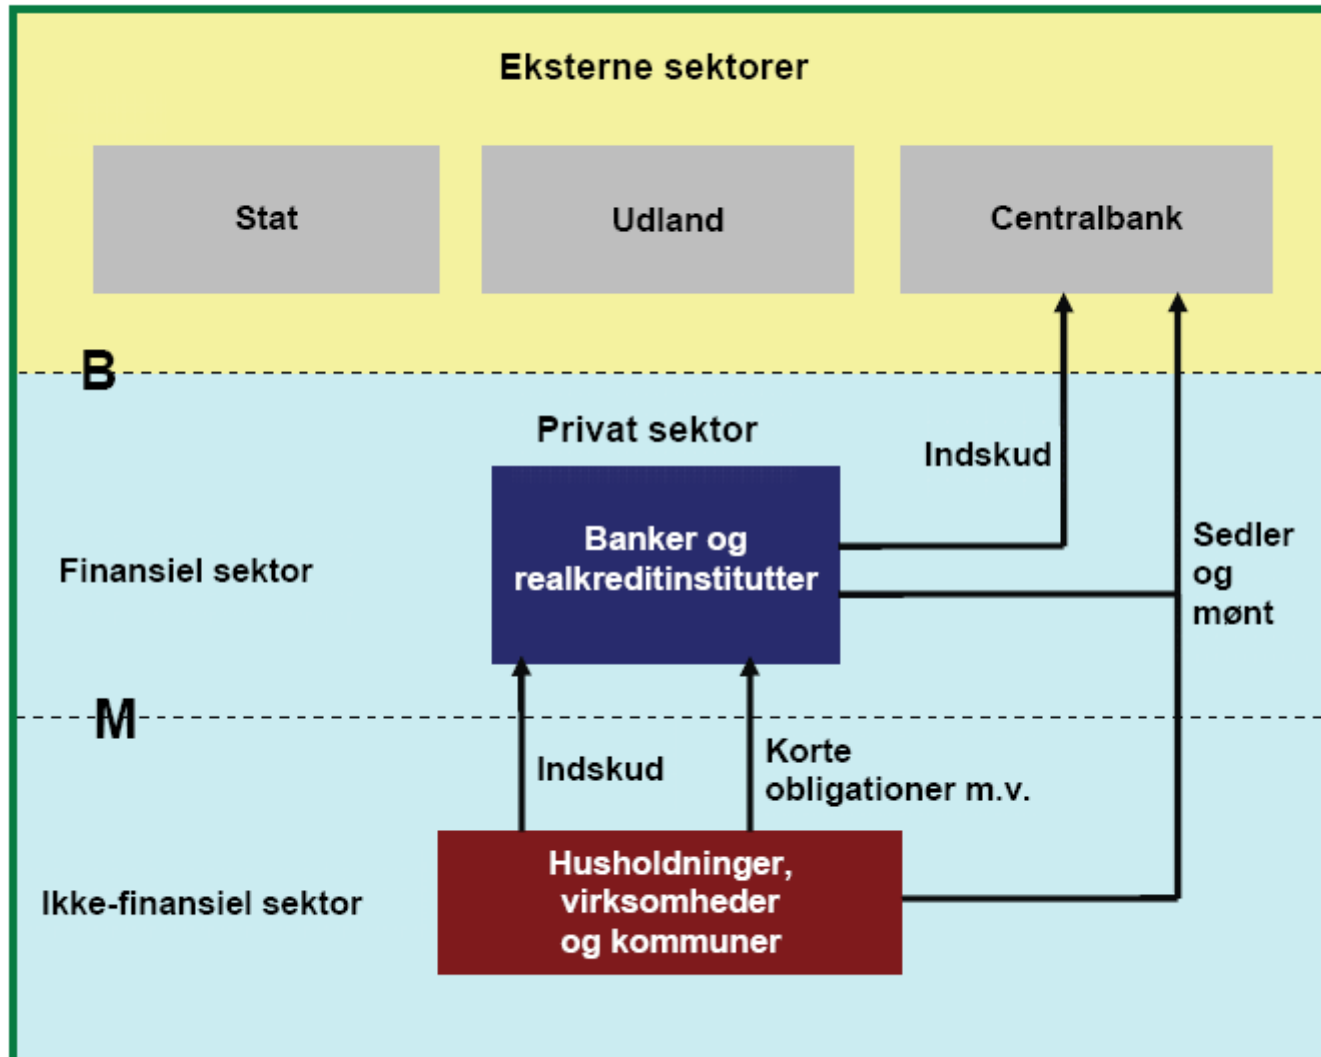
Eksterne sektorer

Stat

Udland

Centralbank

B

Privat sektor

Indskud

Finansiel sektor

Banker og realkreditinstitutter

Sedler og mønt

M

Indskud

Korte obligationer m.v.

Ikke-finansiel sektor

Husholdninger, virksomheder og kommuner